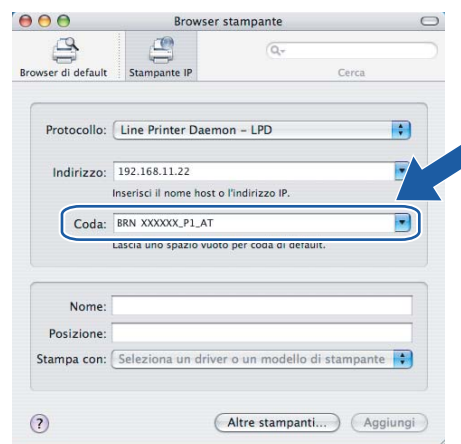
Browser stampante

Browser di default

Stampante IP

Cerca

Protocollo: Line Printer Daemon – LPD

Indirizzo: 192.168.11.22

Inserisci il nome host o l'indirizzo IP.

Coda: BRN XXXXXX_P1_AT

Lascia uno spazio vuoto per coda di default.

Nome:

Posizione:

Stampa con: Seleziona un driver o un modello di stampante

?

Altre stampanti...

Aggiungi